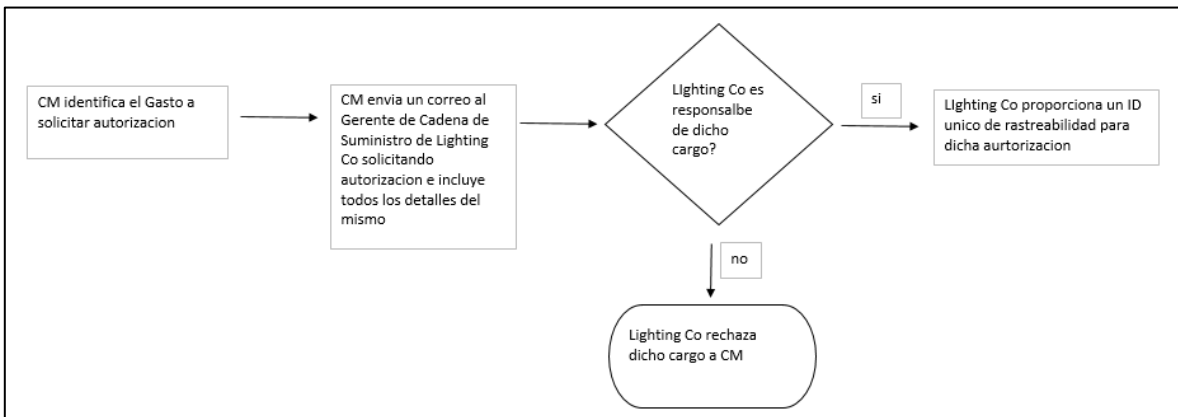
CM identifica el Gasto a solicitar autorizacion

CM envia un correo al Gerente de Cadena de Suministro de Lighting Co solicitando autorizacion e incluye todos los detalles del mismo

LIghting Co es responsalbe de dicho cargo?

si

LIghting Co proporciona un ID unico de rastreabilidad para dicha aurtorizacion

no

Lighting Co rechaza dicho cargo a CM